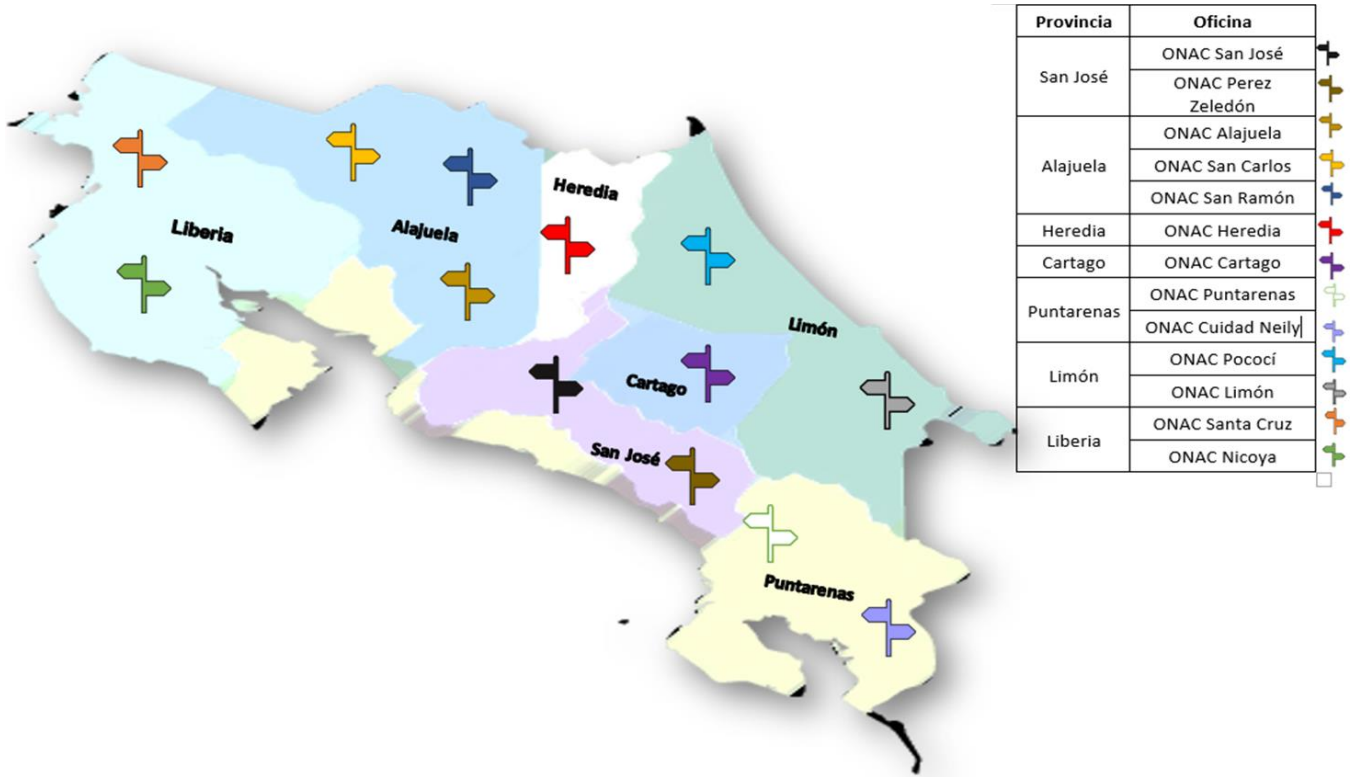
Liberia

Alajuela

Heredia

Limón

Cartago

San José

Puntarenas

| Provincia | Oficina |
|---|---|
| San José | ONAC San José |
| | ONAC Perez Zeledón |
| Alajuela | ONAC Alajuela |
| | ONAC San Carlos |
| | ONAC San Ramón |
| Heredia | ONAC Heredia |
| Cartago | ONAC Cartago |
| Puntarenas | ONAC Puntarenas |
| | ONAC Cuidad Neily |
| Limón | ONAC Pococí |
| | ONAC Limón |
| Liberia | ONAC Santa Cruz |
| | ONAC Nicoya |